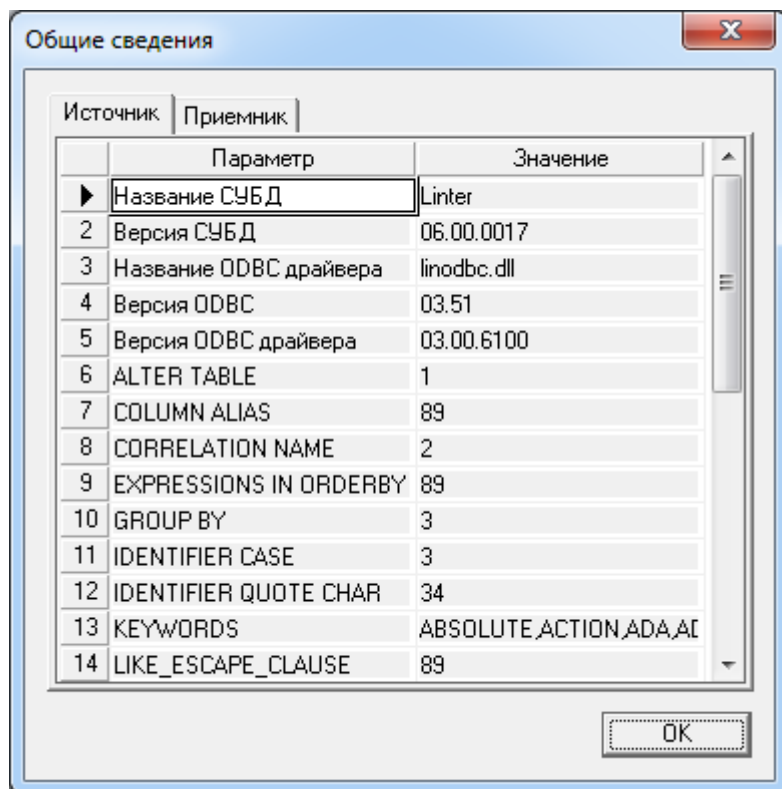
Общие сведения

Источник | Приемник

| | Параметр | Значение |
|---|---|---|
| ▶ | Название СУБД | Linter |
| 2 | Версия СУБД | 06.00.0017 |
| 3 | Название ODBC драйвера | linodbc.dll |
| 4 | Версия ODBC | 03.51 |
| 5 | Версия ODBC драйвера | 03.00.6100 |
| 6 | ALTER TABLE | 1 |
| 7 | COLUMN ALIAS | 89 |
| 8 | CORRELATION NAME | 2 |
| 9 | EXPRESSIONS IN ORDERBY | 89 |
| 10 | GROUP BY | 3 |
| 11 | IDENTIFIER CASE | 3 |
| 12 | IDENTIFIER QUOTE CHAR | 34 |
| 13 | KEYWORDS | ABSOLUTE,ACTION,ADA,AD |
| 14 | LIKE_ESCAPE_CLAUSE | 89 |

OK